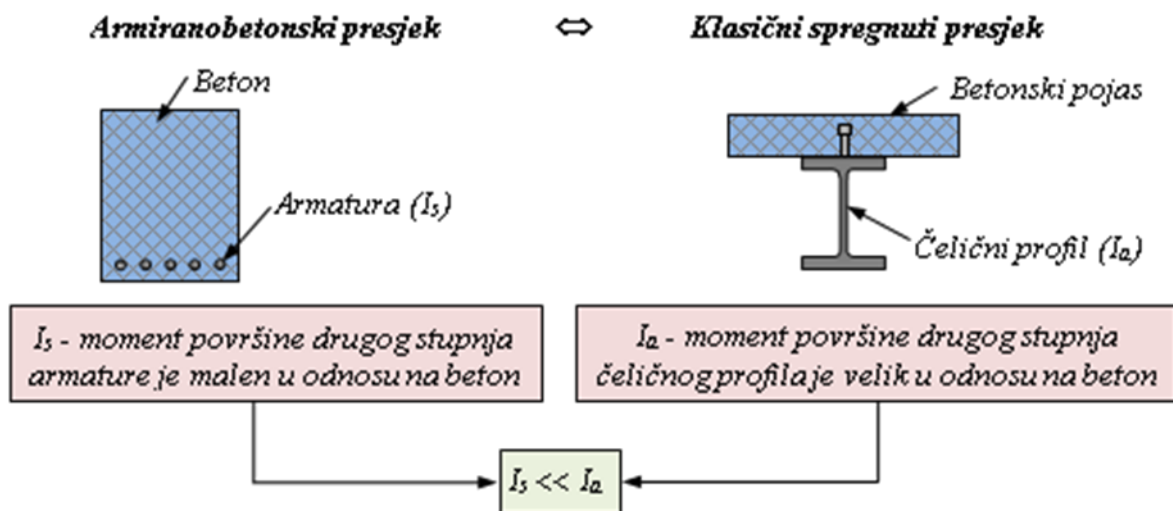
Armiranobetonski presjek $\Leftrightarrow$ Klasični spregnuti presjek

Beton

Armatura ($I_s$)

Betonski pojas

Čelični profil ($I_a$)

$I_s$ - moment površine drugog stupnja armature je malen u odnosu na beton

$I_a$ - moment površine drugog stupnja čeličnog profila je velik u odnosu na beton

$I_s << I_a$